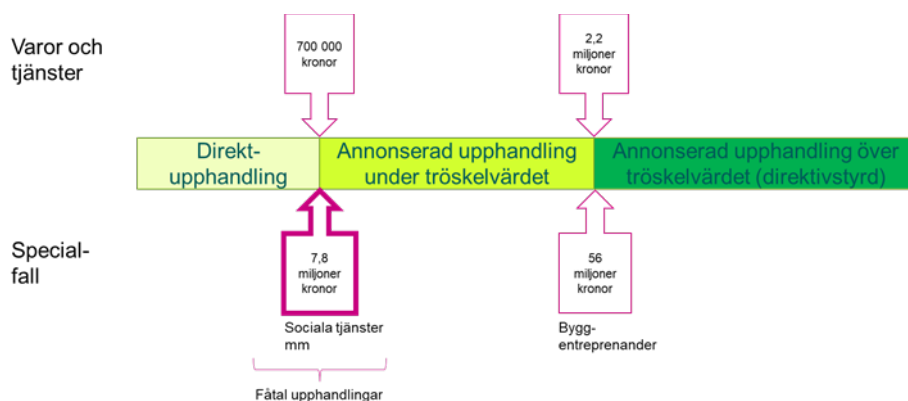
Varor och tjänster

700 000 kronor

2,2 miljoner kronor

Direkt-upphandling

Annonserad upphandling under tröskelvärdet

Annonserad upphandling över tröskelvärdet (direktivstyrd)

Special-fall

7,8 miljoner kronor

Sociala tjänster mm

56 miljoner kronor

Bygg-entreprenander

Fåtal upphandlingar